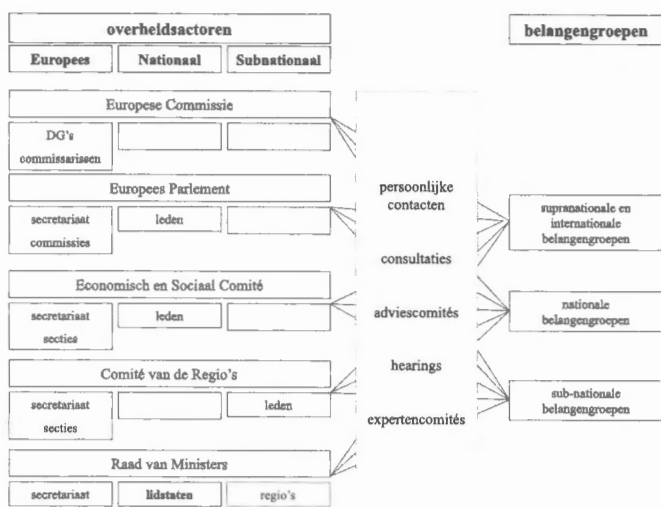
overheidsactoren

belangengroepen

Europees

Nationaal

Subnationaal

Europese Commissie

DG's commissarissen

Europees Parlement

secretariaat commissies

leden

Economisch en Sociaal Comité

secretariaat secties

leden

Comité van de Regio's

secretariaat secties

leden

Raad van Ministers

secretariaat

lidstaten

regio's

persoonlijke contacten

consultaties

adviescomités

hearings

expertencomités

supranationale en internationale belangengroepen

nationale belangengroepen

sub-nationale belangengroepen